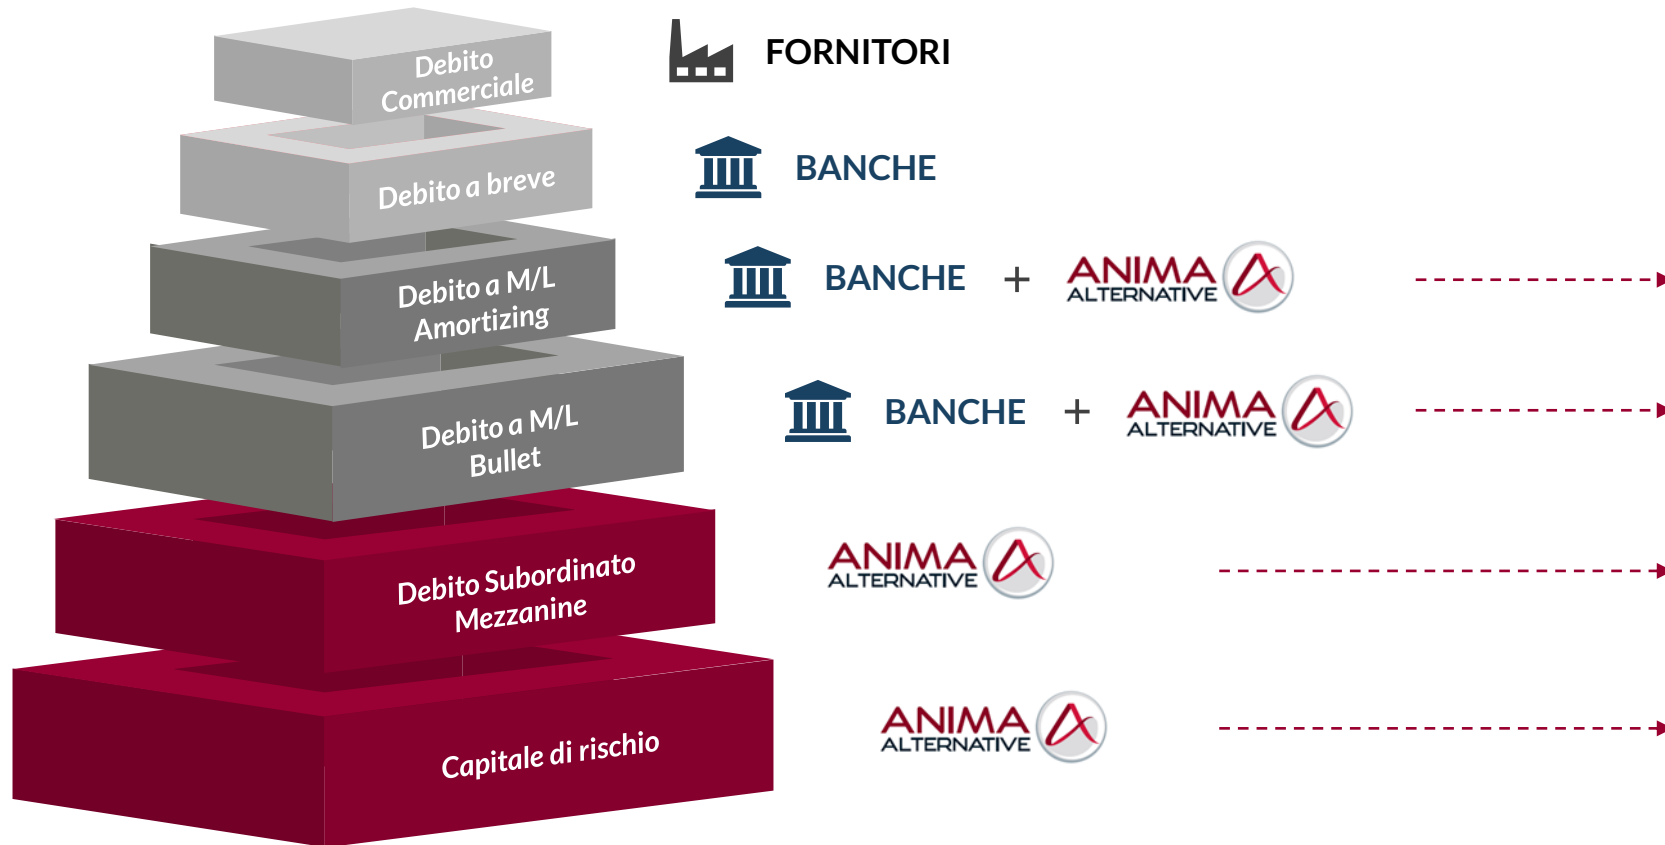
Debito Commerciale

FORNITORI

Debito a breve

BANCHE

Debito a M/L Amortizing

BANCHE + ANIMA ALTERNATIVE

Debito a M/L Bullet

BANCHE + ANIMA ALTERNATIVE

Debito Subordinato Mezzanine

ANIMA ALTERNATIVE

Capitale di rischio

ANIMA ALTERNATIVE